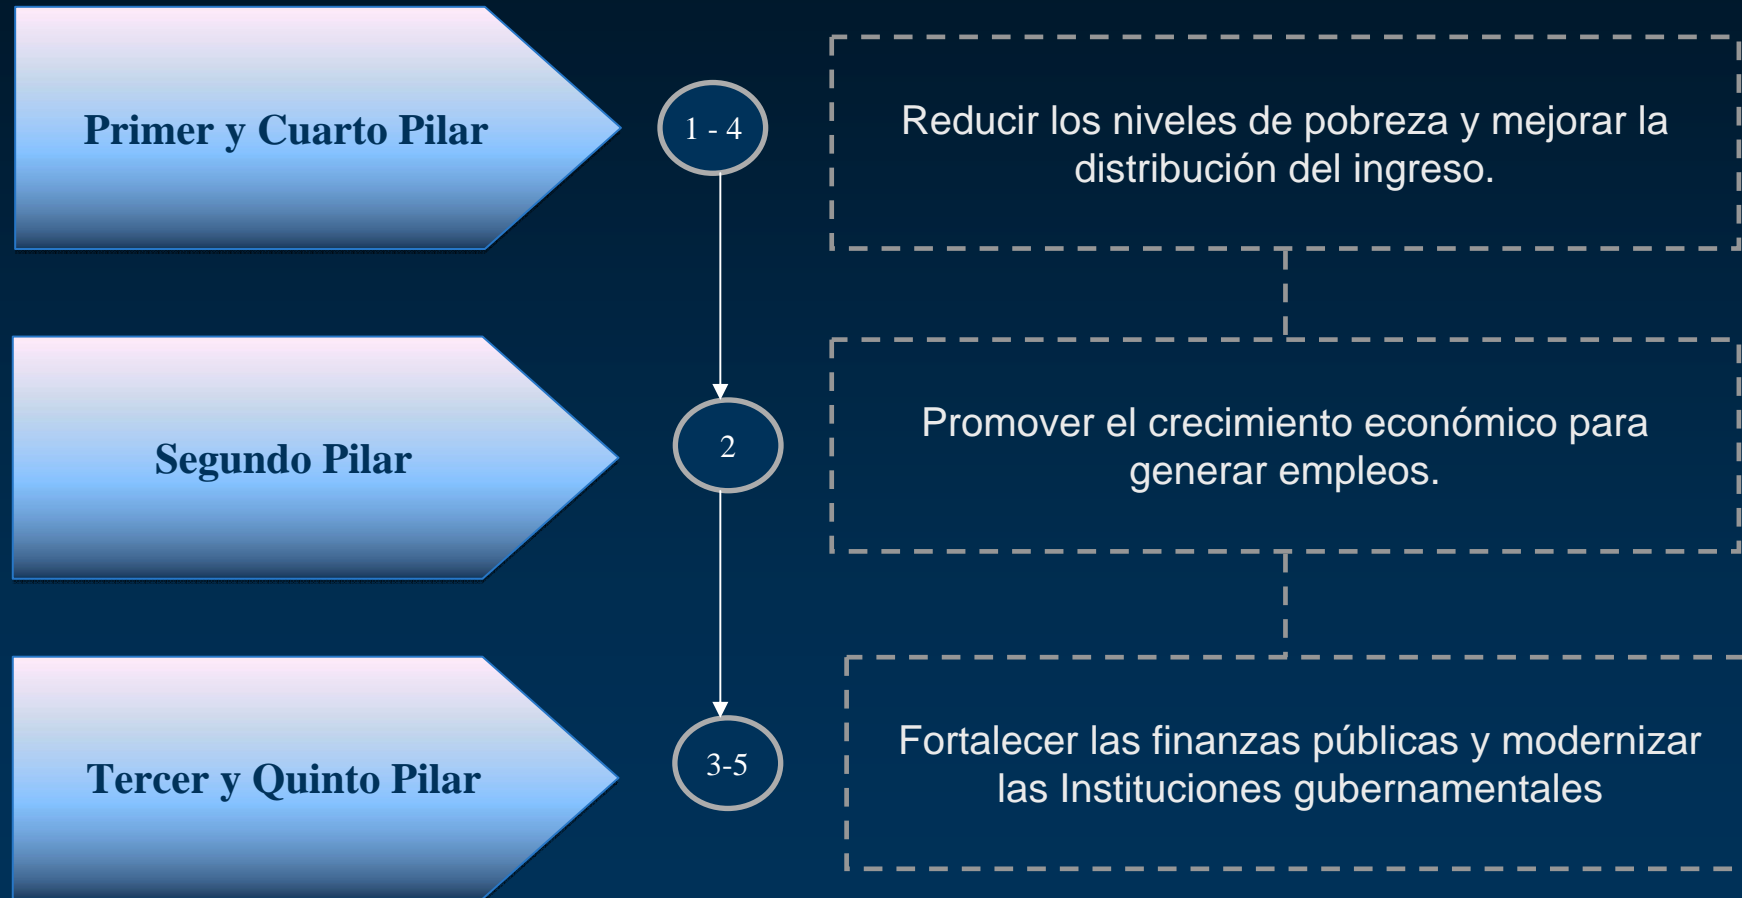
Primer y Cuarto Pilar

1 - 4

Reducir los niveles de pobreza y mejorar la distribución del ingreso.

Segundo Pilar

2

Promover el crecimiento económico para generar empleos.

Tercer y Quinto Pilar

3-5

Fortalecer las finanzas públicas y modernizar las Instituciones gubernamentales